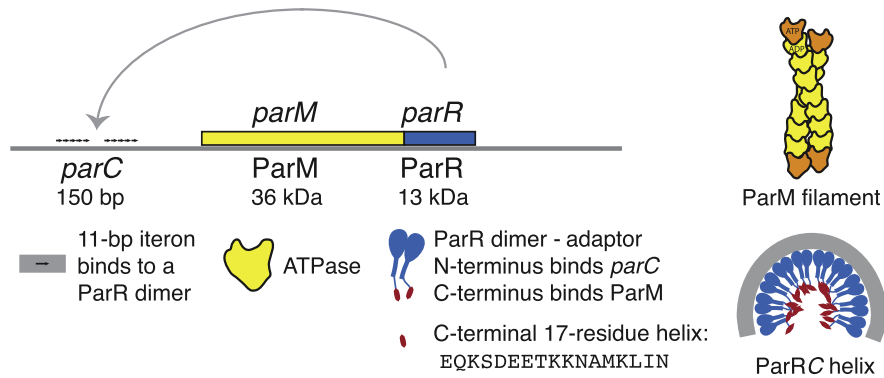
parM

parR

parC
150 bp

ParM
36 kDa

ParR
13 kDa

ATP

ADP

ParM filament

11-bp iteron binds to a ParR dimer

ATPase

ParR dimer - adaptor
N-terminus binds parC
C-terminus binds ParM

C-terminal 17-residue helix:
EQKSDEETKKNAMKLIN

ParRC helix